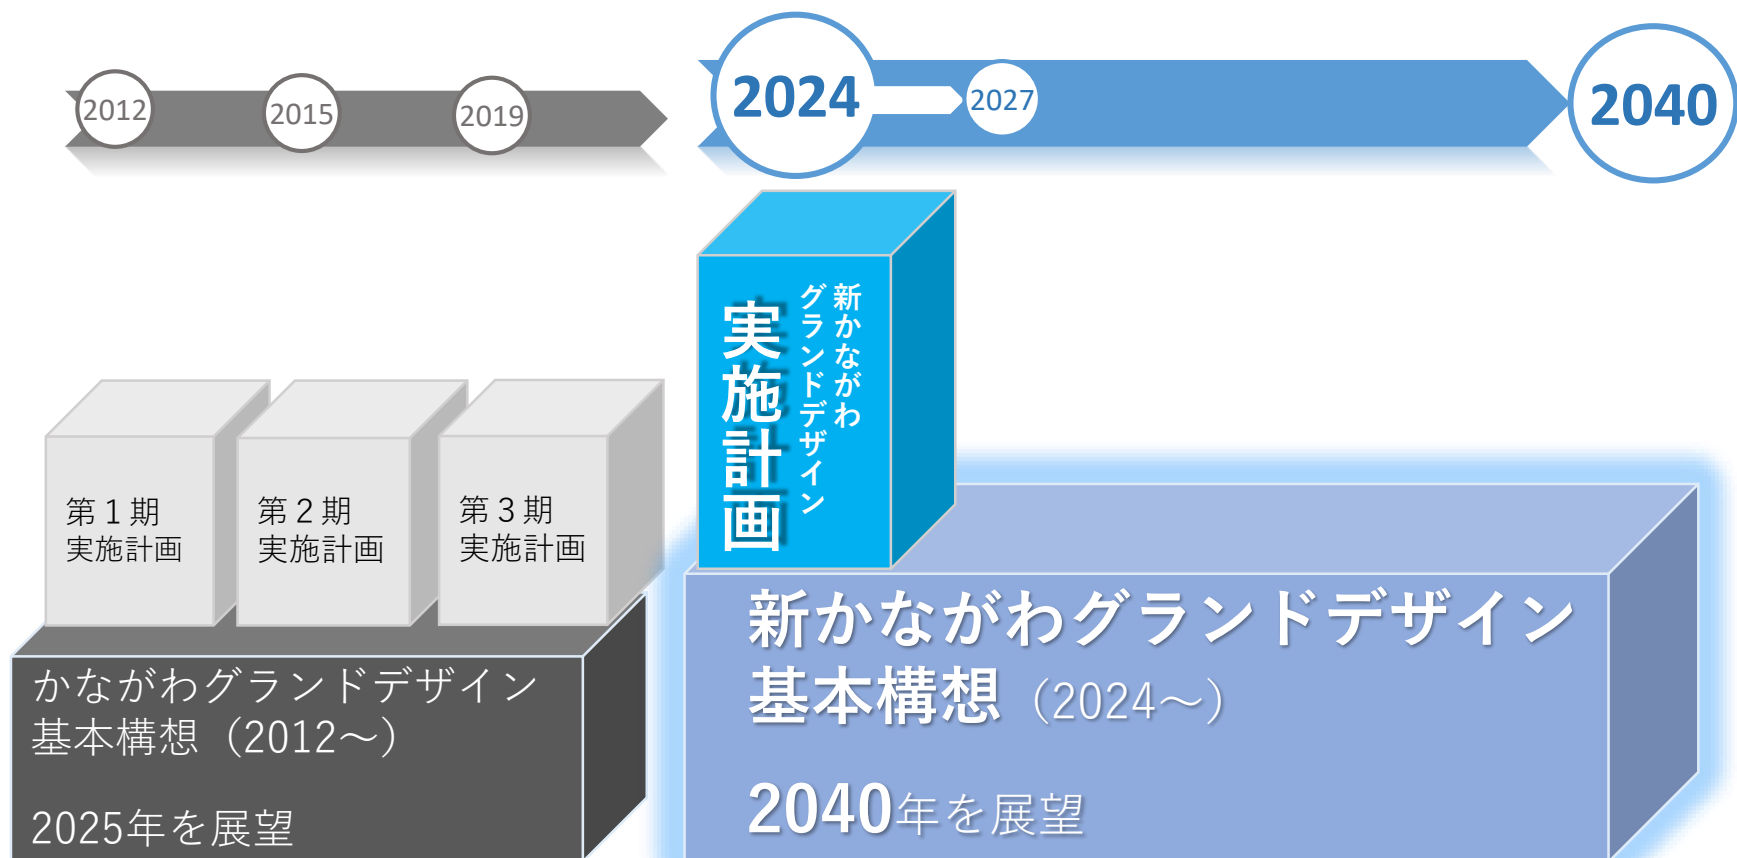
2012
2015
2019
2024
2027
2040

新かながわグランドデザイン
実施計画

第１期
実施計画

第２期
実施計画

第３期
実施計画

かながわグランドデザイン
基本構想（2012～）

2025年を展望

新かながわグランドデザイン
基本構想（2024～）

2040年を展望